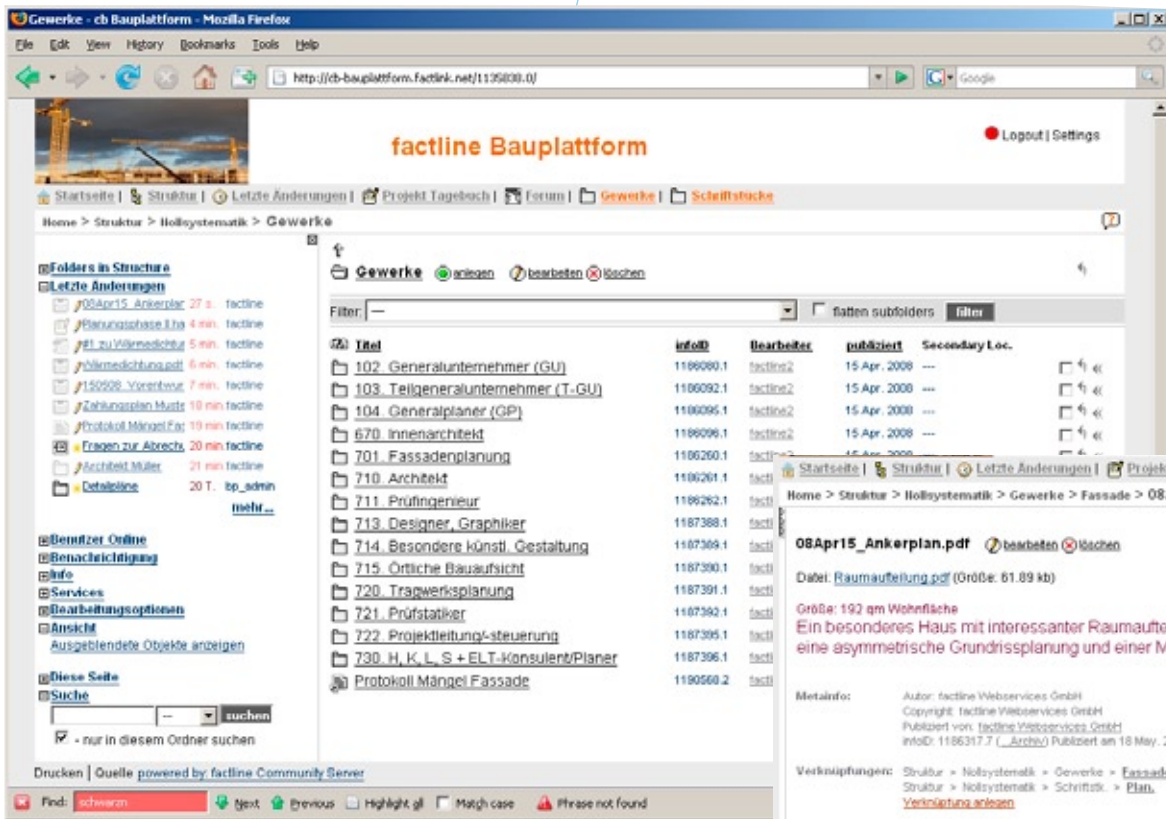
Gewerke - cb Bauplattform - Mozilla Firefox

File Edit View History Bookmarks Tools Help

http://cb-bauplattform.factlink.net/1135830.0/

Google

factline Bauplattform

Logout | Settings

Startseite | Struktur | Letzte Änderungen | Projekt Tagebuch | Forum | Gewerke | Schriftstücke

Home > Struktur > Nollsystematik > Gewerke

Folders in Structure
Letzte Änderungen
08Apr15_Ankerplar 27 s. factline
Planungsphase Eha 4 min. factline
#1 zu Wärmedichtu 5 min. factline
Wärmedichtung.pdf 6 min. factline
150908_Vorentwur 7 min. factline
Zahlungsplan Muste 18 min factline
Protokoll Mängel Fas 19 min factline
Fragen zur Abrechn 20 min factline
Architekt Müller 21 min factline
Detailpläne 20 T. lbp_admin
mehr...

Benutzer Online
Benachrichtigung
Info
Services
Bearbeitungsoptionen
Ansicht
Ausgeblendete Objekte anzeigen

Diese Seite
Suche
-- suchen
- nur in diesem Ordner suchen

Gewerke anlegen bearbeiten löschen

Filter: — flatten subfolders filter

| Titel | infoID | Bearbeiter | publiziert | Secondary Loc. |
|---|---|---|---|---|
| 102. Generalunternehmer (GU) | 1186080.1 | factline2 | 15 Apr. 2008 | --- |
| 103. Teilgeneralunternehmer (T-GU) | 1186092.1 | factline2 | 15 Apr. 2008 | --- |
| 104. Generalplaner (GP) | 1186095.1 | factline2 | 15 Apr. 2008 | --- |
| 670. Innenarchitekt | 1186096.1 | factline2 | 15 Apr. 2008 | --- |
| 701. Fassadenplanung | 1186260.1 | factline2 | | |
| 710. Architekt | 1186261.1 | facti | | |
| 711. Prüfingenieur | 1186262.1 | facti | | |
| 713. Designer, Graphiker | 1187388.1 | facti | | |
| 714. Besondere künstl. Gestaltung | 1187389.1 | facti | | |
| 715. Örtliche Bauaufsicht | 1187390.1 | facti | | |
| 720. Tragwerksplanung | 1187391.1 | facti | | |
| 721. Prüfstatiker | 1187392.1 | facti | | |
| 722. Projektleitung/-steuerung | 1187395.1 | facti | | |
| 730. H, K, L, S + ELT-Konsulent/Planer | 1187396.1 | facti | | |
| Protokoll Mängel Fassade | 1190560.2 | facti | | |

Startseite | Struktur | Letzte Änderungen | Projek
Home > Struktur > Nollsystematik > Gewerke > Fassade > 08

08Apr15_Ankerplan.pdf bearbeiten löschen

Datei: Raumaufteilung.pdf (Größe: 61.89 kb)

Größe: 192 qm Wohnfläche
Ein besonderes Haus mit interessanter Raumaufte
eine asymmetrische Grundrissplanung und einer M

Metainfo: Autor: factline Webservices GmbH
Copyright: factline Webservices GmbH
Publiziert von: factline Webservices GmbH
infoID: 1186317.7 (_Archiv) Publiziert am 18 May. 2

Verknüpfungen: Struktur > Nollsystematik > Gewerke > Fassade
Struktur > Nollsystematik > Schriftstk. > Plan.
Verknüpfung anlegen

Drucken | Quelle powered by: factline Community Server

Find: schwarzn Next Previous Highlight all Match case Phrase not found